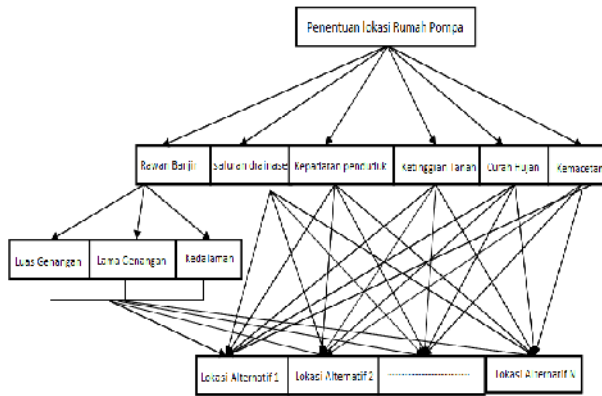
Penentuan lokasi Rumah Pompa

Rawan Banjir

Saluran drainase

Kepadatan penduduk

Ketinggian Tanah

Curah Hujan

Kemacetan

Luas Genangan

Lama Genangan

Kedalaman

Lokasi Alternatif 1

Lokasi Alternatif 2

Lokasi Alternatif N